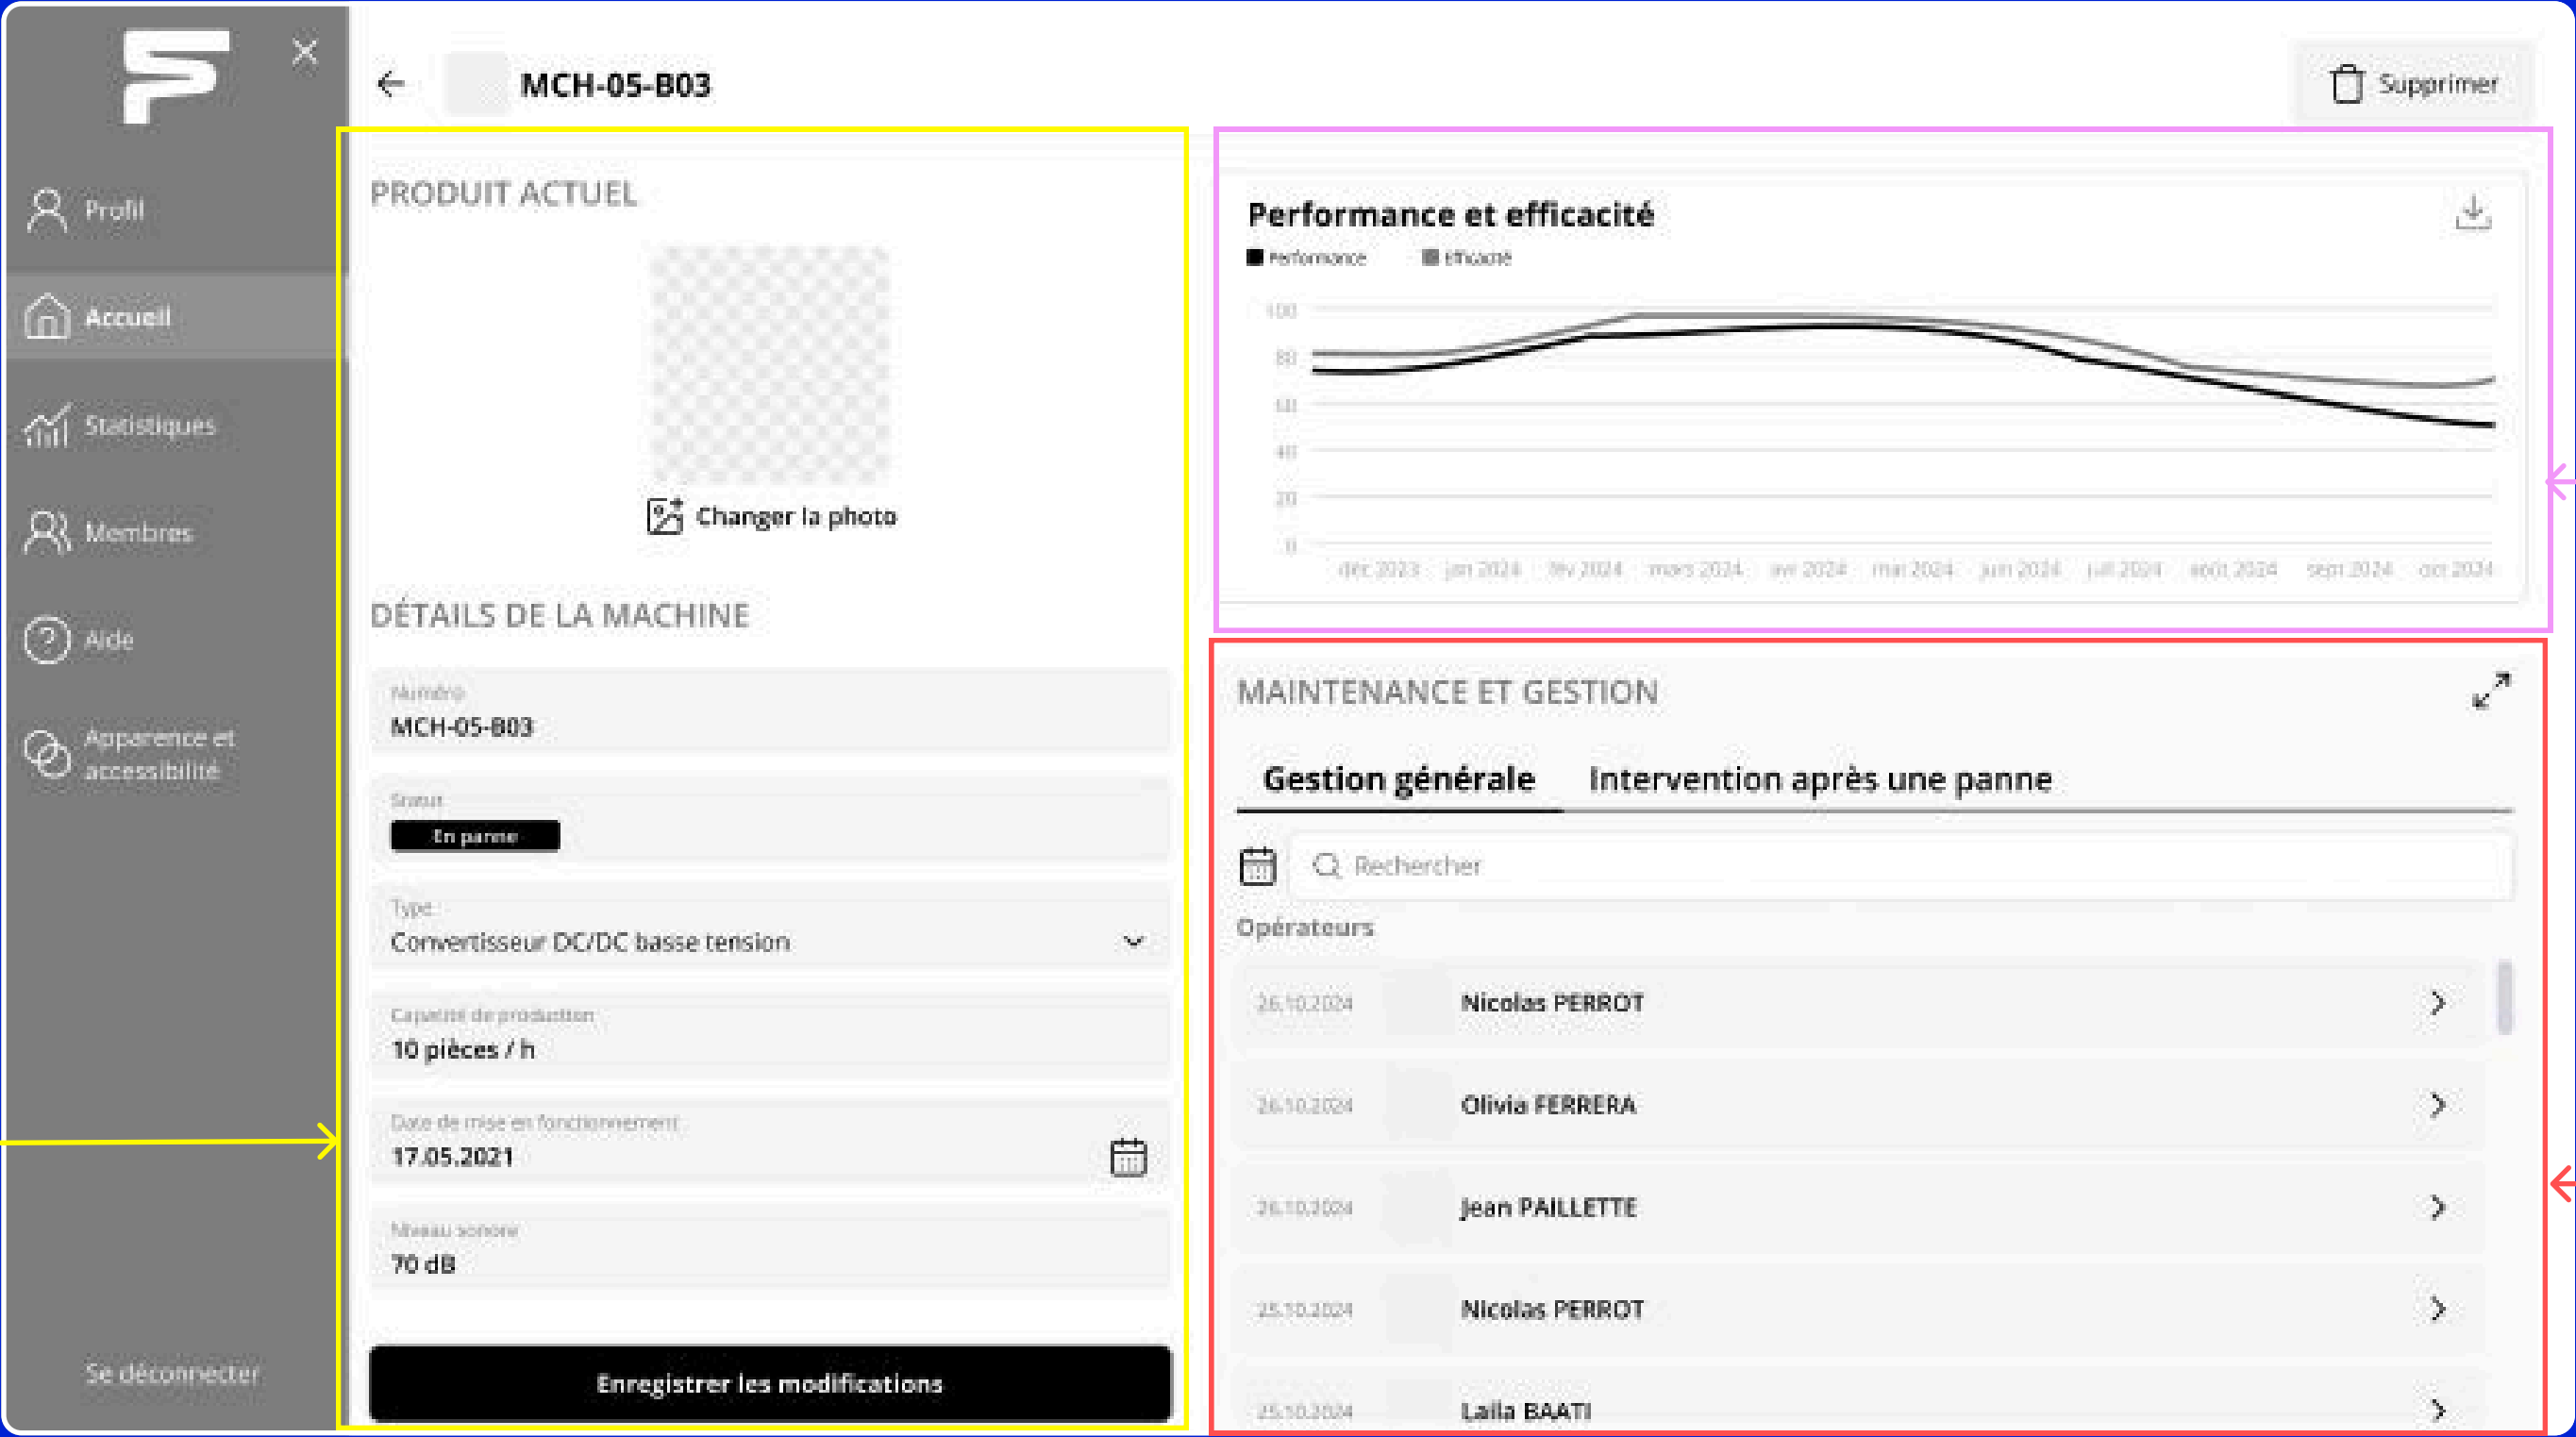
Profil

Accueil

Statistiques

Membres

Aide

Apparence et accessibilité

Se déconnecter

MCH-05-B03

Supprimer

PRODUIT ACTUEL

Changer la photo

DÉTAILS DE LA MACHINE

Numéro
MCH-05-B03

Statut
En panne

Type
Convertisseur DC/DC basse tension

Capacité de production
10 pièces / h

Date de mise en fonctionnement
17.05.2021

Niveau sonore
70 dB

Enregistrer les modifications

Performance et efficacité

Performance
Efficacité

100
80
60
40
20
0

déc 2023 jan 2024 fév 2024 mars 2024 avr 2024 mai 2024 juin 2024 juil 2024 août 2024 sept 2024 oct 2024

MAINTENANCE ET GESTION

Gestion générale
Intervention après une panne

Rechercher

Opérateurs

26.10.2024 Nicolas PERROT

26.10.2024 Olivia FERRERA

26.10.2024 Jean PAILLETTE

25.10.2024 Nicolas PERROT

25.10.2024 Laila BAATI